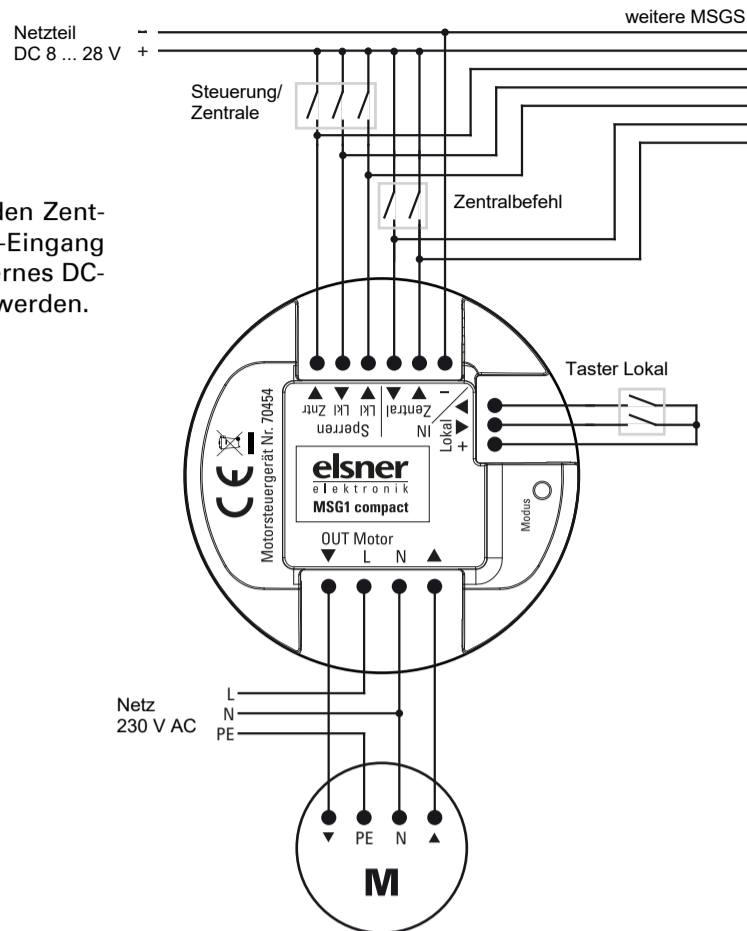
weitere MSGS

Netzteil
DC 8 ... 28 V

–
+

Steuerung/
Zentrale

den Zent-
-Eingang
rnes DC-
werden.

Zentralbefehl

Taster Lokal

▲ Zntr ▼ Lkl ▲ Lkl ▼ Zentral ▲ –
Sperren IN

Lokal
▼
▲
+

Motorsteuergerät Nr. 70454

elsner
elektronik
MSG1 compact

Modus

OUT Motor
▼ L N ▲

Netz
230 V AC

L
N
PE

▼ PE N ▲

M